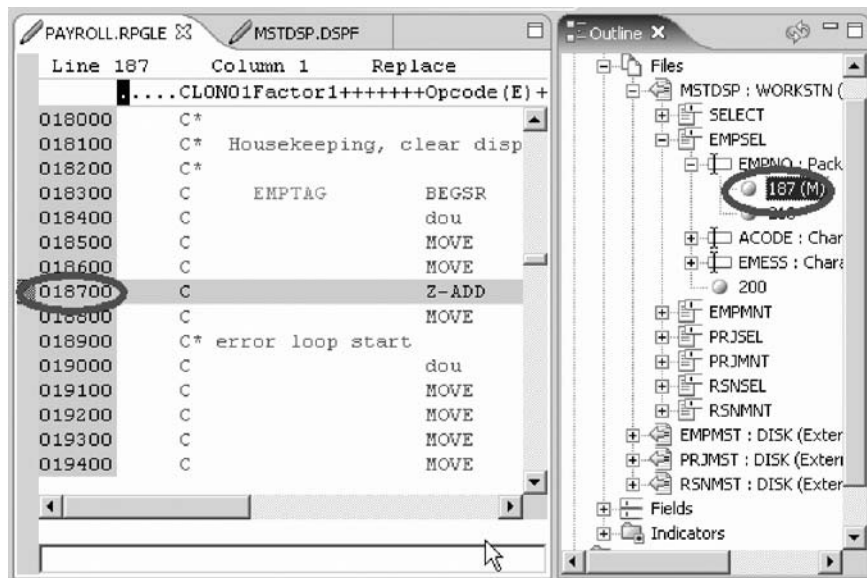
PAYROLL.RPGLE ☒ MSTDSP.DSPF

Line 187 Column 1 Replace

.....CL0N01Factor1+++++++Opcode(E)+

| | | | |
|---|---|---|---|
| 018000 | C* | | |
| 018100 | C* | Housekeeping, clear disp | |
| 018200 | C* | | |
| 018300 | C | EMPTAG | BEGSR |
| 018400 | C | | dou |
| 018500 | C | | MOVE |
| 018600 | C | | MOVE |
| 018700 | C | | Z-ADD |
| 018800 | C | | MOVE |
| 018900 | C* error loop start | | |
| 019000 | C | | dou |
| 019100 | C | | MOVE |
| 019200 | C | | MOVE |
| 019300 | C | | MOVE |
| 019400 | C | | MOVE |

Outline ✕

Files
MSTDSP : WORKSTN (
SELECT
EMPSEL
EMPNO : Pack
187 (M)
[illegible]
ACODE : Char
EMESS : Chara
200
EMPMNT
PRJSEL
PRJMNT
RSNSEL
RSNMNT
EMPMST : DISK (Exter
PRJMST : DISK (Extern
RSNMST : DISK (Exter
Fields
Indicators